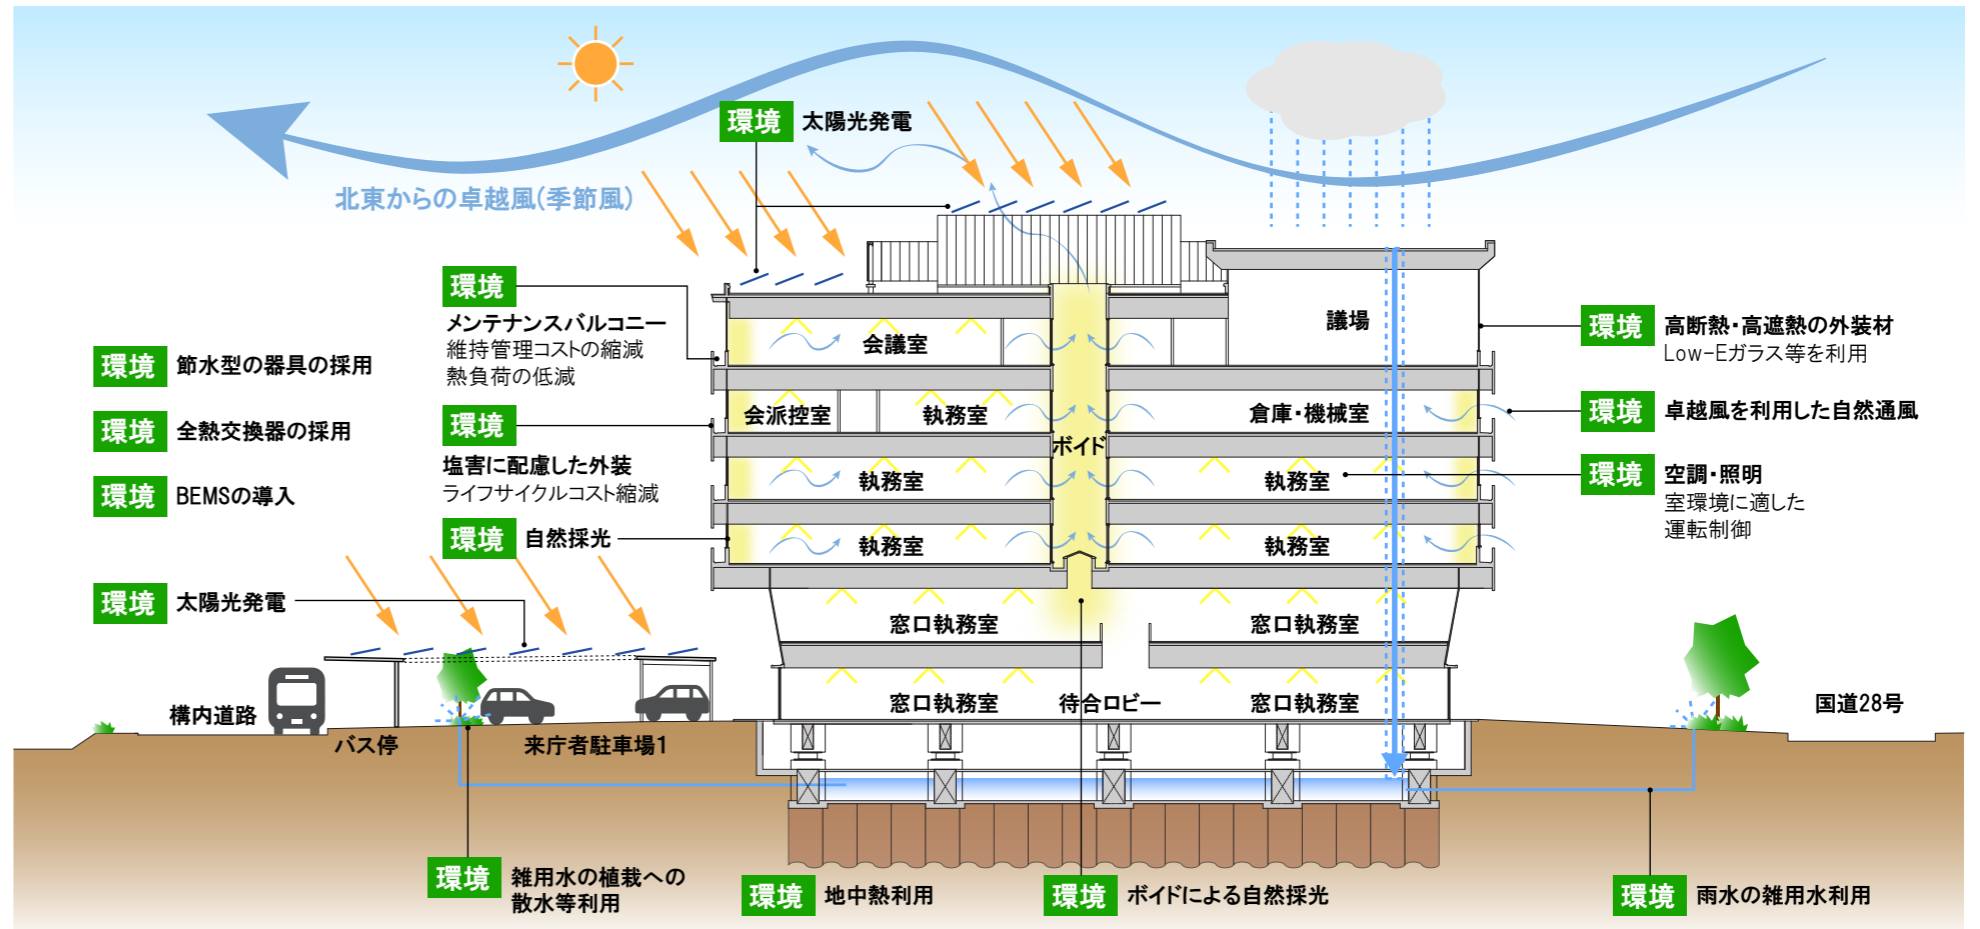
環境 太陽光発電

北東からの卓越風(季節風)

環境 節水型の器具の採用

環境 全熱交換器の採用

環境 BEMSの導入

環境 メンテナンスバルコニー
維持管理コストの縮減
熱負荷の低減

環境 塩害に配慮した外装
ライフサイクルコスト縮減

環境 自然採光

環境 太陽光発電

会議室
会派控室
執務室
執務室
執務室
ボイド
議場
倉庫・機械室
執務室
執務室
窓口執務室
窓口執務室
窓口執務室
待合ロビー
窓口執務室

環境 高断熱・高遮熱の外装材
Low-Eガラス等を利用

環境 卓越風を利用した自然通風

環境 空調・照明
室環境に適した
運転制御

構内道路
バス停
来庁者駐車場1
国道28号

環境 雑用水の植栽への散水等利用

環境 地中熱利用

環境 ボイドによる自然採光

環境 雨水の雑用水利用